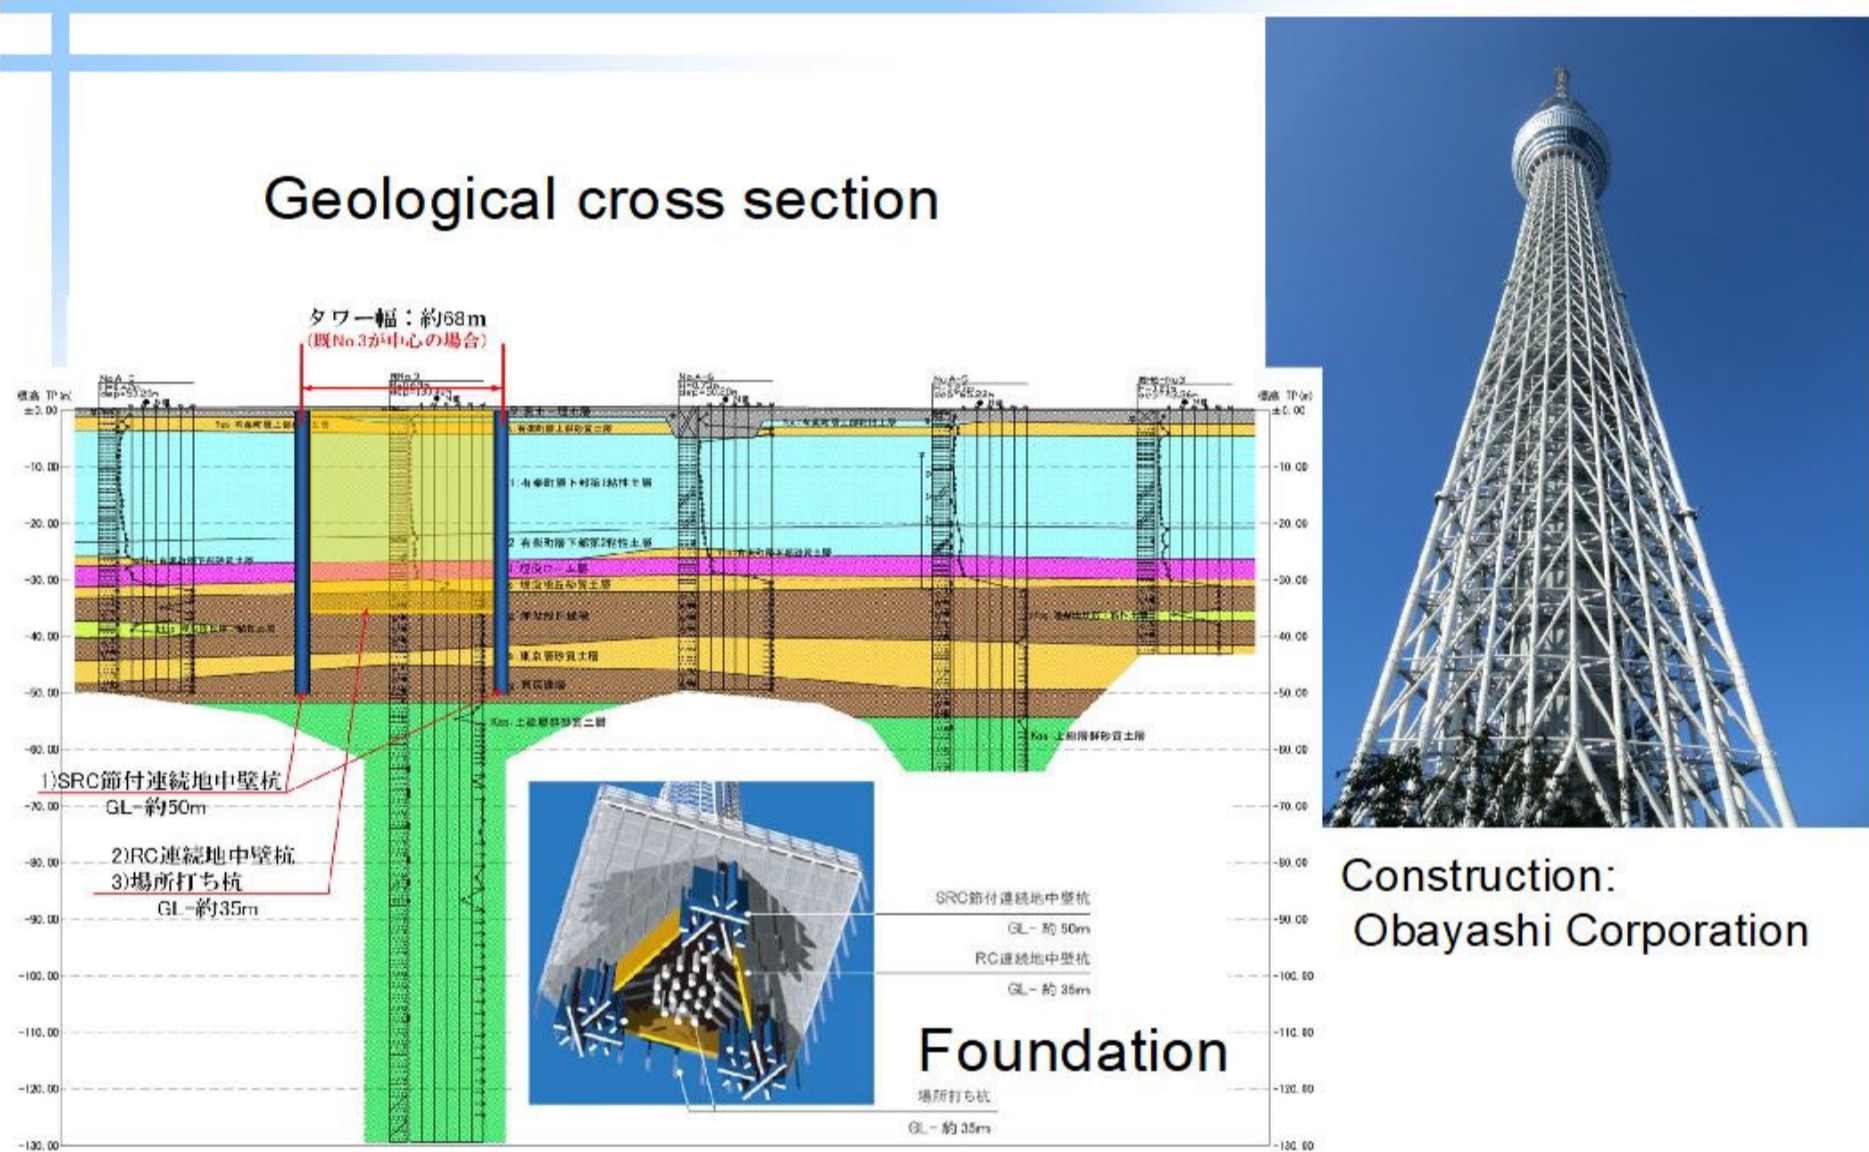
Geological cross section

タワー幅：約68m
(既No.3が中心の場合)

標高 TP(m)
±0.00
-10.00
-20.00
-30.00
-40.00
-50.00
-60.00
-70.00
-80.00
-90.00
-100.00
-110.00
-120.00
-130.00

標高 TP(m)
±0.00
-10.00
-20.00
-30.00
-40.00
-50.00
-60.00
-70.00
-80.00
-90.00
-100.00
-110.00
-120.00
-130.00

1)SRC節付連続地中壁杭
GL-約50m

2)RC連続地中壁杭
3)場所打ち杭
GL-約35m

SRC節付連続地中壁杭
GL-約50m
RC連続地中壁杭
GL-約35m
場所打ち杭
GL-約35m

Foundation

Construction:
Obayashi Corporation